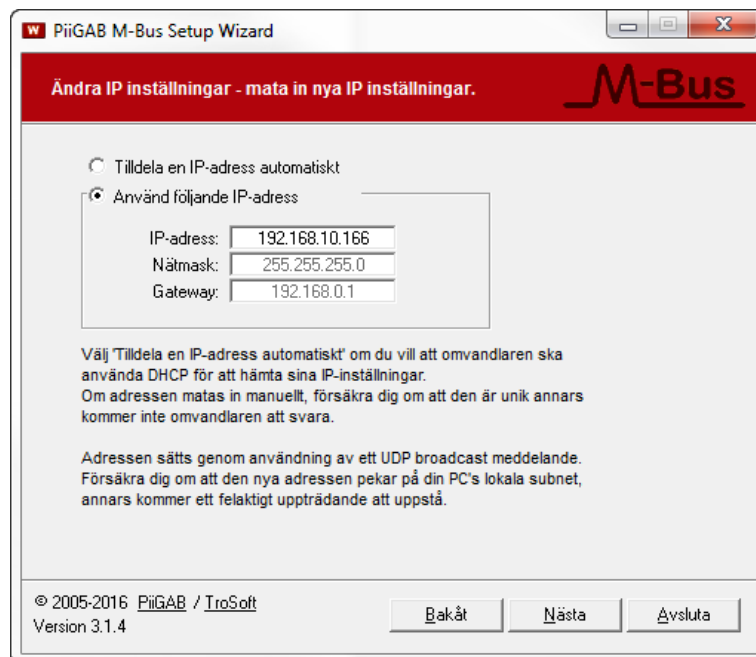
W PiiGAB M-Bus Setup Wizard

Ändra IP inställningar - mata in nya IP inställningar.

M-Bus

Tilldela en IP-adress automatiskt

Använd följande IP-adress

IP-adress: 192.168.10.166
Nätmask: 255.255.255.0
Gateway: 192.168.0.1

Välj 'Tilldela en IP-adress automatiskt' om du vill att omvandlaren ska använda DHCP för att hämta sina IP-inställningar.
Om adressen matas in manuellt, försäkra dig om att den är unik annars kommer inte omvandlaren att svara.

Adressen sätts genom användning av ett UDP broadcast meddelande.
Försäkra dig om att den nya adressen pekar på din PC's lokala subnet, annars kommer ett felaktigt uppträdande att uppstå.

© 2005-2016 PiiGAB / TroSoft
Version 3.1.4

Bakåt
Nästa
Avsluta